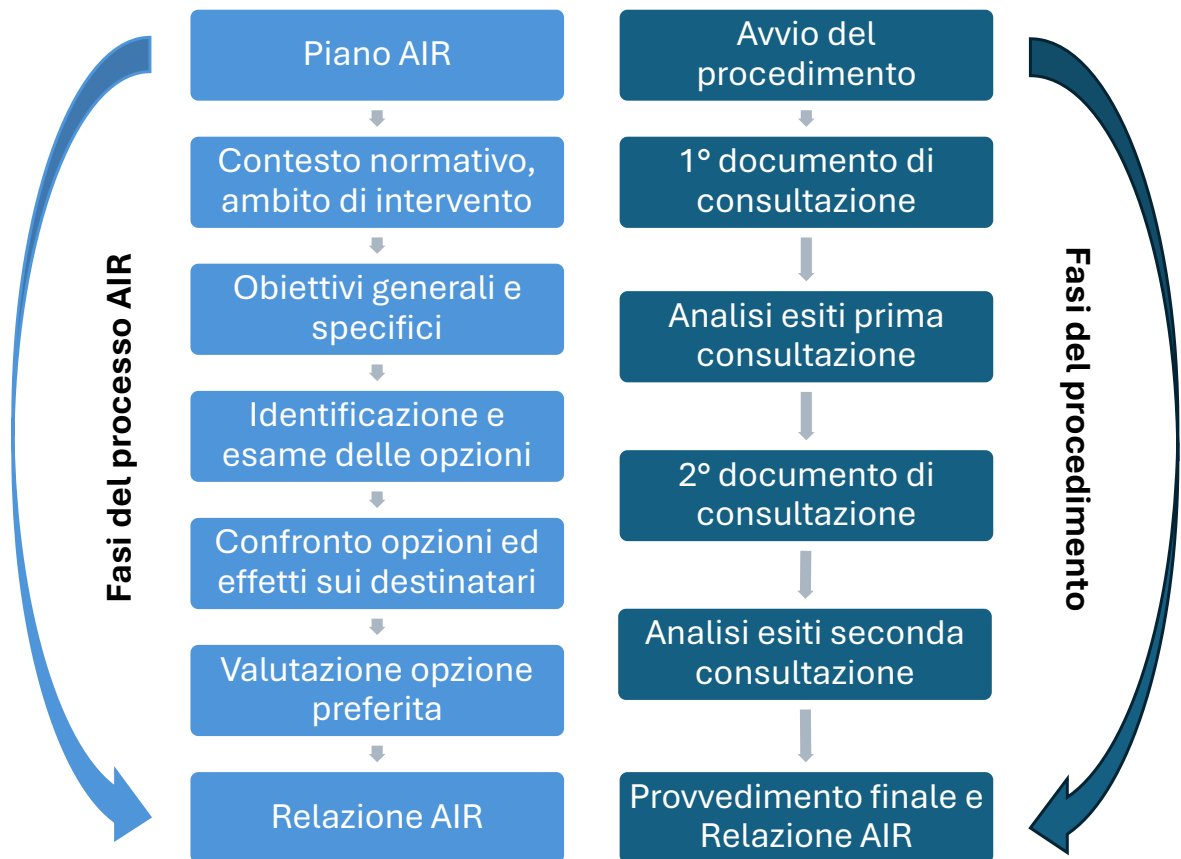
Fasi del processo AIR

Piano AIR

Contesto normativo, ambito di intervento

Obiettivi generali e specifici

Identificazione e esame delle opzioni

Confronto opzioni ed effetti sui destinatari

Valutazione opzione preferita

Relazione AIR

Avvio del procedimento

1° documento di consultazione

Analisi esiti prima consultazione

2° documento di consultazione

Analisi esiti seconda consultazione

Provvedimento finale e Relazione AIR

Fasi del procedimento